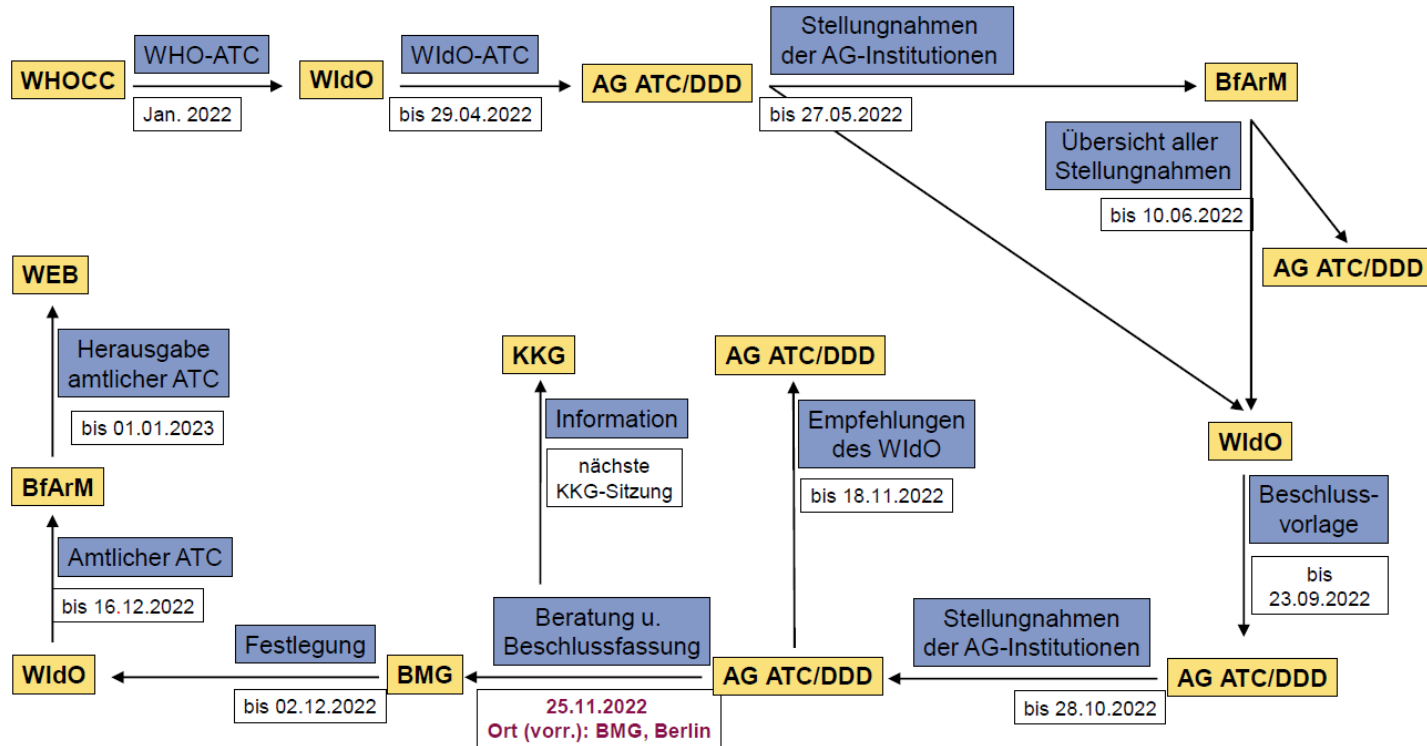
WHOCC

WHO-ATC

Jan. 2022

WIdO

WIdO-ATC

bis 29.04.2022

AG ATC/DDD

Stellungnahmen der AG-Institutionen

bis 27.05.2022

BfArM

Übersicht aller Stellungnahmen

bis 10.06.2022

AG ATC/DDD

WIdO

Beschluss-vorlage

bis 23.09.2022

AG ATC/DDD

Stellungnahmen der AG-Institutionen

bis 28.10.2022

AG ATC/DDD

Empfehlungen des WIdO

bis 18.11.2022

AG ATC/DDD

Beratung u. Beschlussfassung

25.11.2022
Ort (vorr.): BMG, Berlin

Information

nächste KKG-Sitzung

KKG

BMG

Festlegung

bis 02.12.2022

WIdO

Amtlicher ATC

bis 16.12.2022

BfArM

Herausgabe amtlicher ATC

bis 01.01.2023

WEB